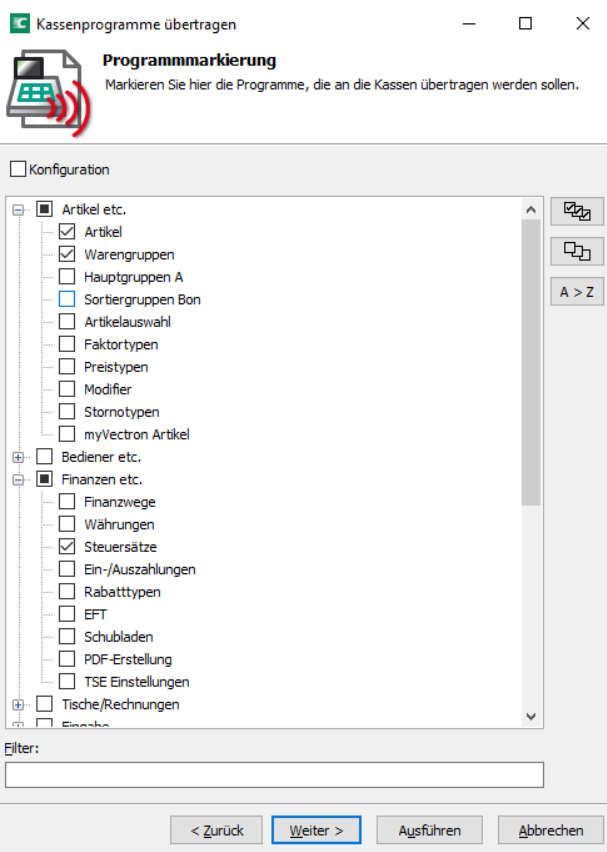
Kassenprogramme übertragen

Programmmarkierung
Markieren Sie hier die Programme, die an die Kassen übertragen werden sollen.

Konfiguration

Artikel etc.
Artikel
Warengruppen
Hauptgruppen A
Sortiergruppen Bon
Artikelauswahl
Faktortypen
Preistypen
Modifier
Stornotypen
myVectron Artikel
Bediener etc.
Finanzen etc.
Finanzwege
Währungen
Steuersätze
Ein-/Auszahlungen
Rabatttypen
EFT
Schubladen
PDF-Erstellung
TSE Einstellungen
Tische/Rechnungen
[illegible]

A > Z

Filter:

< Zurück
Weiter >
Ausführen
Abbrechen